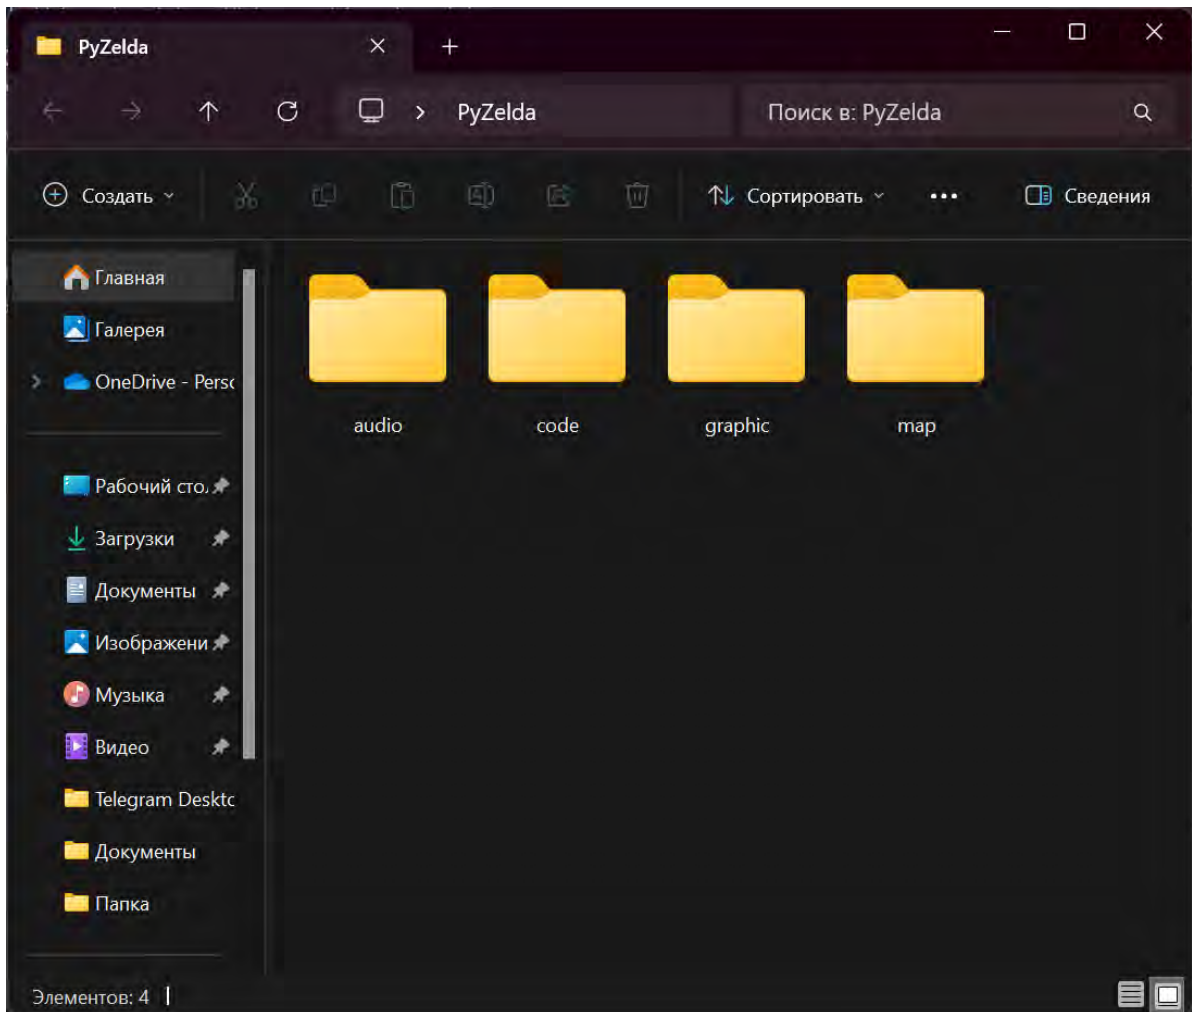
PyZelda

PyZelda

Поиск в: PyZelda

Создать

Сортировать

Сведения

Главная

Галерея

OneDrive - Persc

Рабочий сто.

Загрузки

Документы

Изображени

Музыка

Видео

Telegram Desktc

Документы

Папка

audio

code

graphic

map

Элементов: 4